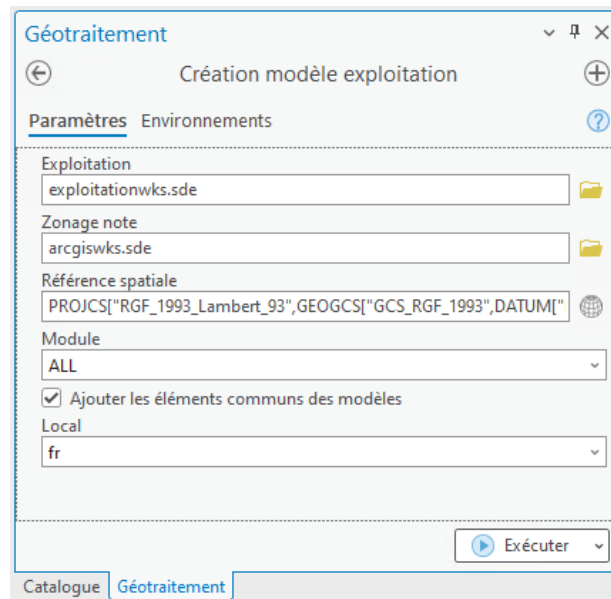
Géotraitement

Création modèle exploitation

Paramètres Environnements

Exploitation
exploitationwks.sde

Zonage note
arcgiswks.sde

Référence spatiale
PROJCS["RGF_1993_Lambert_93",GEOGCS["GCS_RGF_1993",DATUM["

Module
ALL

Ajouter les éléments communs des modèles

Local
fr

Exécuter

Catalogue Géotraitement